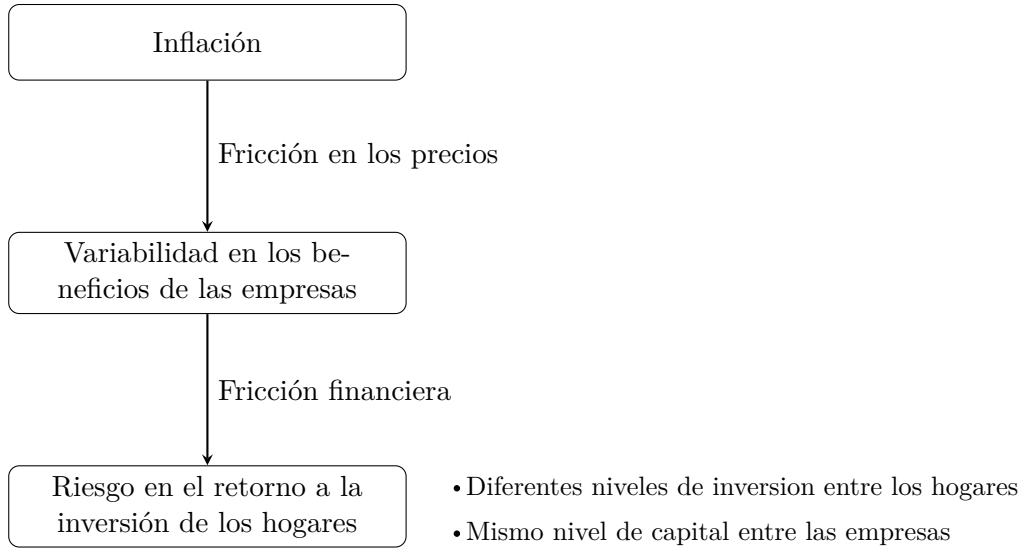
Inflación

Fricción en los precios

Variabilidad en los beneficios de las empresas

Fricción financiera

Riesgo en el retorno a la inversión de los hogares

• Diferentes niveles de inversion entre los hogares
• Mismo nivel de capital entre las empresas